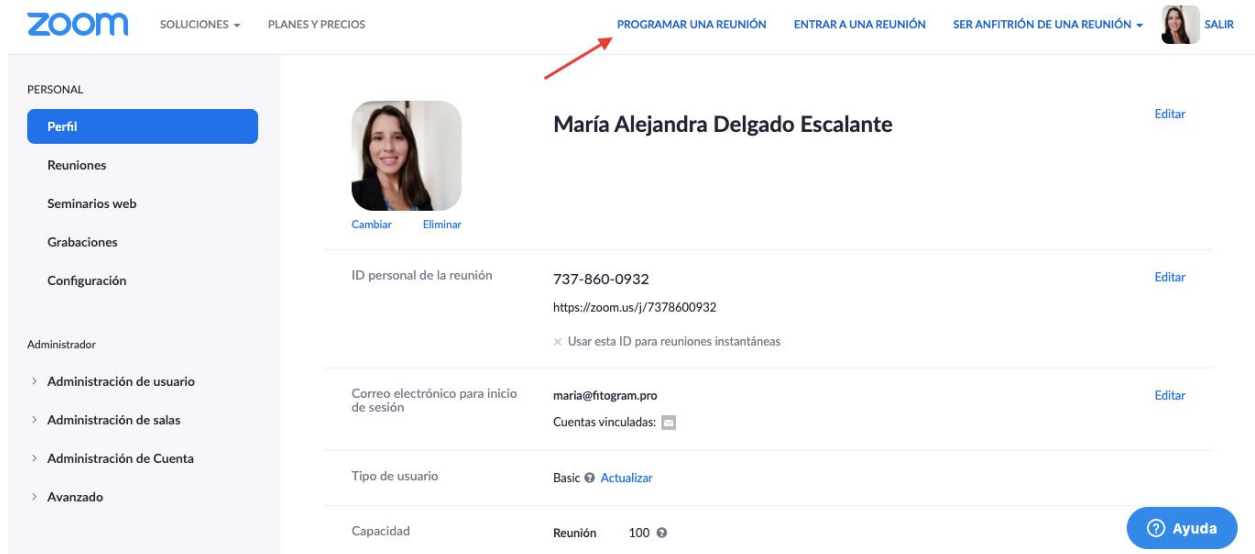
zoom SOLUCIONES ▾ PLANES Y PRECIOS PROGRAMAR UNA REUNIÓN ENTRAR A UNA REUNIÓN SER ANFITRIÓN DE UNA REUNIÓN ▾ SALIR

PERSONAL
Perfil
Reuniones
Seminarios web
Grabaciones
Configuración

Administrador
› Administración de usuario
› Administración de salas
› Administración de Cuenta
› Avanzado

Cambiar Eliminar

María Alejandra Delgado Escalante
Editar

ID personal de la reunión
737-860-0932
https://zoom.us/j/7378600932
× Usar esta ID para reuniones instantáneas
Editar

Correo electrónico para inicio de sesión
maria@fitogram.pro
Cuentas vinculadas:
Editar

Tipo de usuario
Basic Actualizar

Capacidad
Reunión 100

Ayuda